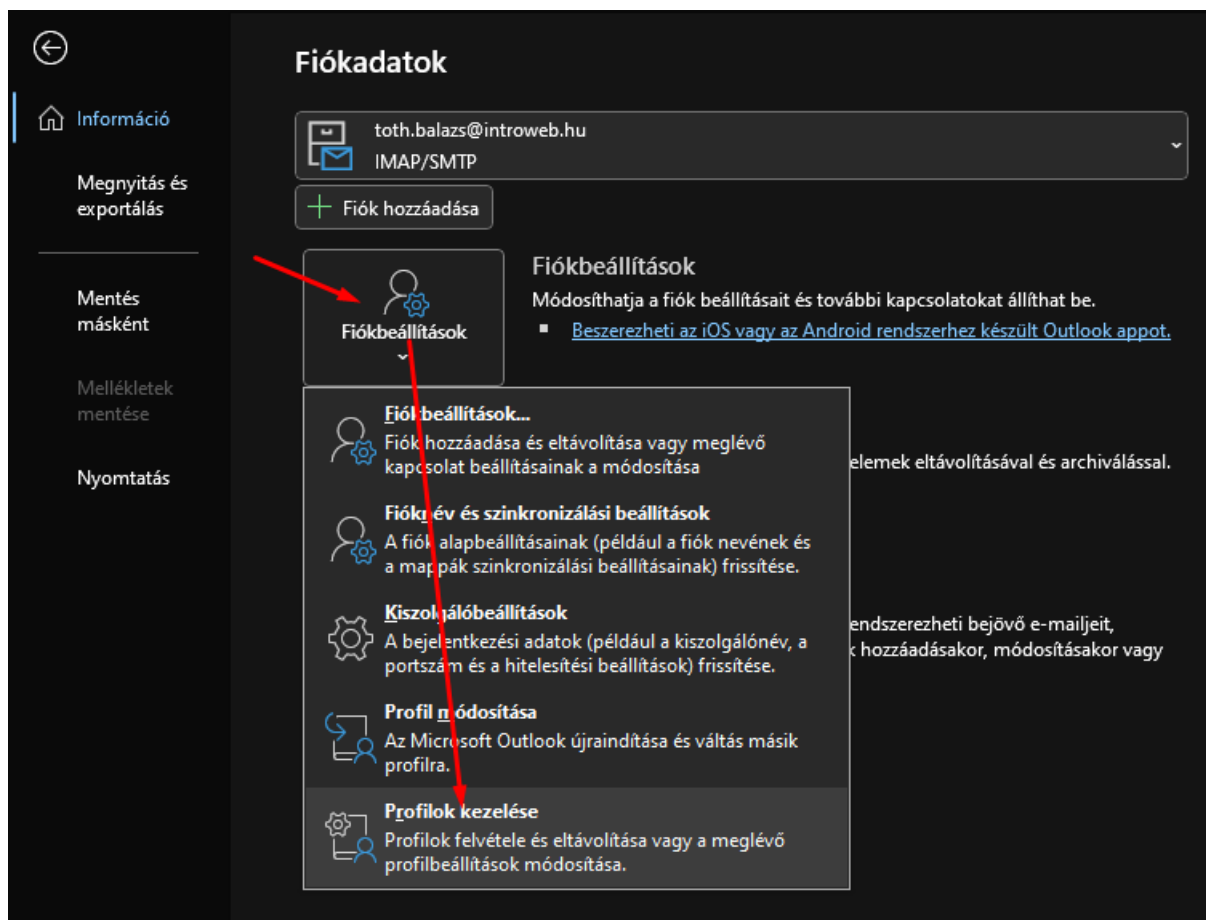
Információ

Megnyitás és exportálás

Mentés másként

Mellékletek mentése

Nyomtatás

Fiókadatok

toth.balazs@introweb.hu
IMAP/SMTP

Fiók hozzáadása

Fiókbeállítások

Fiókbeállítások
Módosíthatja a fiók beállításait és további kapcsolatokat állíthat be.
Beszerezheti az iOS vagy az Android rendszerhez készült Outlook appot.

Fiókbeállítások...
Fiók hozzáadása és eltávolítása vagy meglévő kapcsolat beállításainak a módosítása

Fióknév és szinkronizálási beállítások
A fiók alapbeállításainak (például a fiók nevének és a mappák szinkronizálási beállításainak) frissítése.

Kiszolgálóbeállítások
A bejelentkezési adatok (például a kiszolgálónév, a portszám és a hitelesítési beállítások) frissítése.

Profil módosítása
Az Microsoft Outlook újraindítása és váltás másik profilra.

Profilok kezelése
Profilok felvétele és eltávolítása vagy a meglévő profilbeállítások módosítása.

elemek eltávolításával és archiválással.

rendszerezheti bejövő e-mailjeit,
k hozzáadásakor, módosításakor vagy